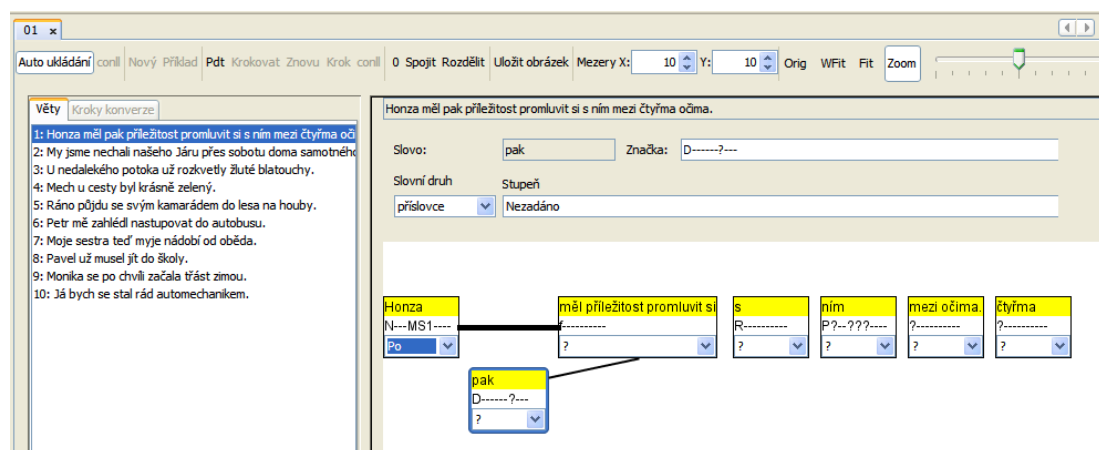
01 ×

Auto ukládání conll Nový Příklad Pdt Krokovat Znovu Krok conll 0 Spojit Rozdělit Uložit obrázek Mezery X: 10 Y: 10 Orig WFit Fit Zoom

Věty Kroky konverze

1: Honza měl pak příležitost promluvit si s ním mezi čtyřma oči
2: My jsme nechali našeho Járu přes sobotu doma samotného
3: U nedalekého potoka už rozkvetly žluté blatouchy.
4: Mech u cesty byl krásně zelený.
5: Ráno půjdu se svým kamarádem do lesa na houby.
6: Petr mě zahlédl nastupovat do autobusu.
7: Moje sestra teď myje nádobí od oběda.
8: Pavel už musel jít do školy.
9: Monika se po chvíli začala třást zimou.
10: Já bych se stal rád automechanikem.

Honza měl pak příležitost promluvit si s ním mezi čtyřma očima.

Slovo: pak Značka: D------?---

Slovní druh Stupeň
příslovce Nezadáno

Honza
N---MS1----
Po

měl příležitost promluvit si
f----------
?

s
R----------
?

ním
P?--???----
?

mezi očima.
?----------
?

čtyřma
?----------
?

pak
D------?---
?